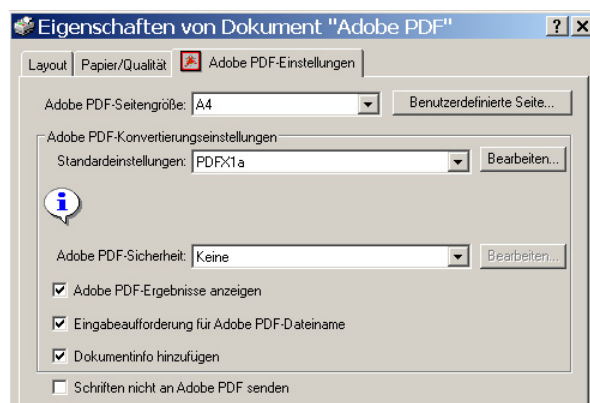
Eigenschaften von Dokument "Adobe PDF"

?
X

Layout
Papier/Qualität
Adobe PDF-Einstellungen

Adobe PDF-Seitengröße: A4
Benutzerdefinierte Seite...

Adobe PDF-Konvertierungseinstellungen

Standardeinstellungen: PDFX1a
Bearbeiten...

Adobe PDF-Sicherheit: Keine
Bearbeiten...

Adobe PDF-Ergebnisse anzeigen

Eingabeaufforderung für Adobe PDF-Dateiname

Dokumentinfo hinzufügen

Schriften nicht an Adobe PDF senden